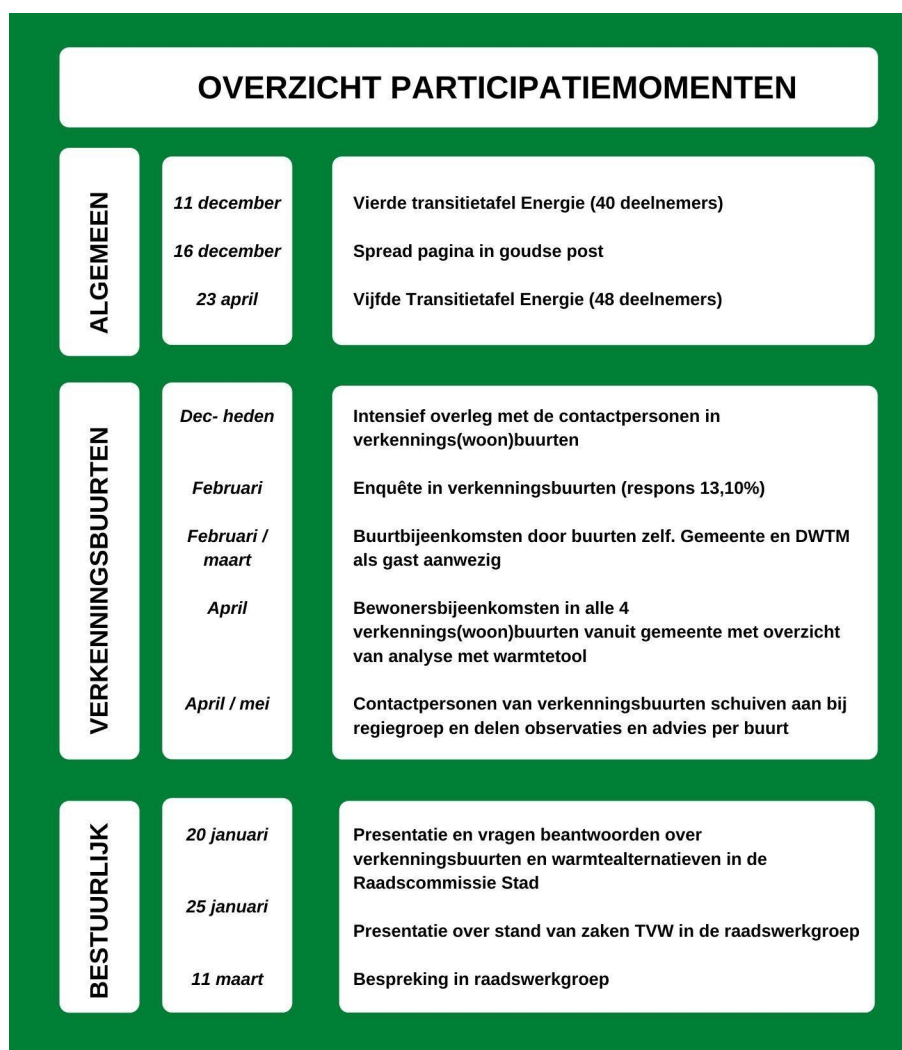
OVERZICHT PARTICIPATIEMOMENTEN

ALGEMEEN

11 december
Vierde transitietafel Energie (40 deelnemers)

16 december
Spread pagina in goudse post

23 april
Vijfde Transitietafel Energie (48 deelnemers)

VERKENNINGSBUURTEN

Dec- heden
Intensief overleg met de contactpersonen in verkennings(woon)buurten

Februari
Enquête in verkenningsbuurten (respons 13,10%)

Februari / maart
Buurtbijeenkomsten door buurten zelf. Gemeente en DWTM als gast aanwezig

April
Bewonersbijeenkomsten in alle 4 verkennings(woon)buurten vanuit gemeente met overzicht van analyse met warmtetool

April / mei
Contactpersonen van verkenningsbuurten schuiven aan bij regiegroep en delen observaties en advies per buurt

BESTUURLIJK

20 januari
Presentatie en vragen beantwoorden over verkenningsbuurten en warmtealternatieven in de Raadscommissie Stad

25 januari
Presentatie over stand van zaken TVW in de raadswerkgroep

11 maart
Bespreking in raadswerkgroep